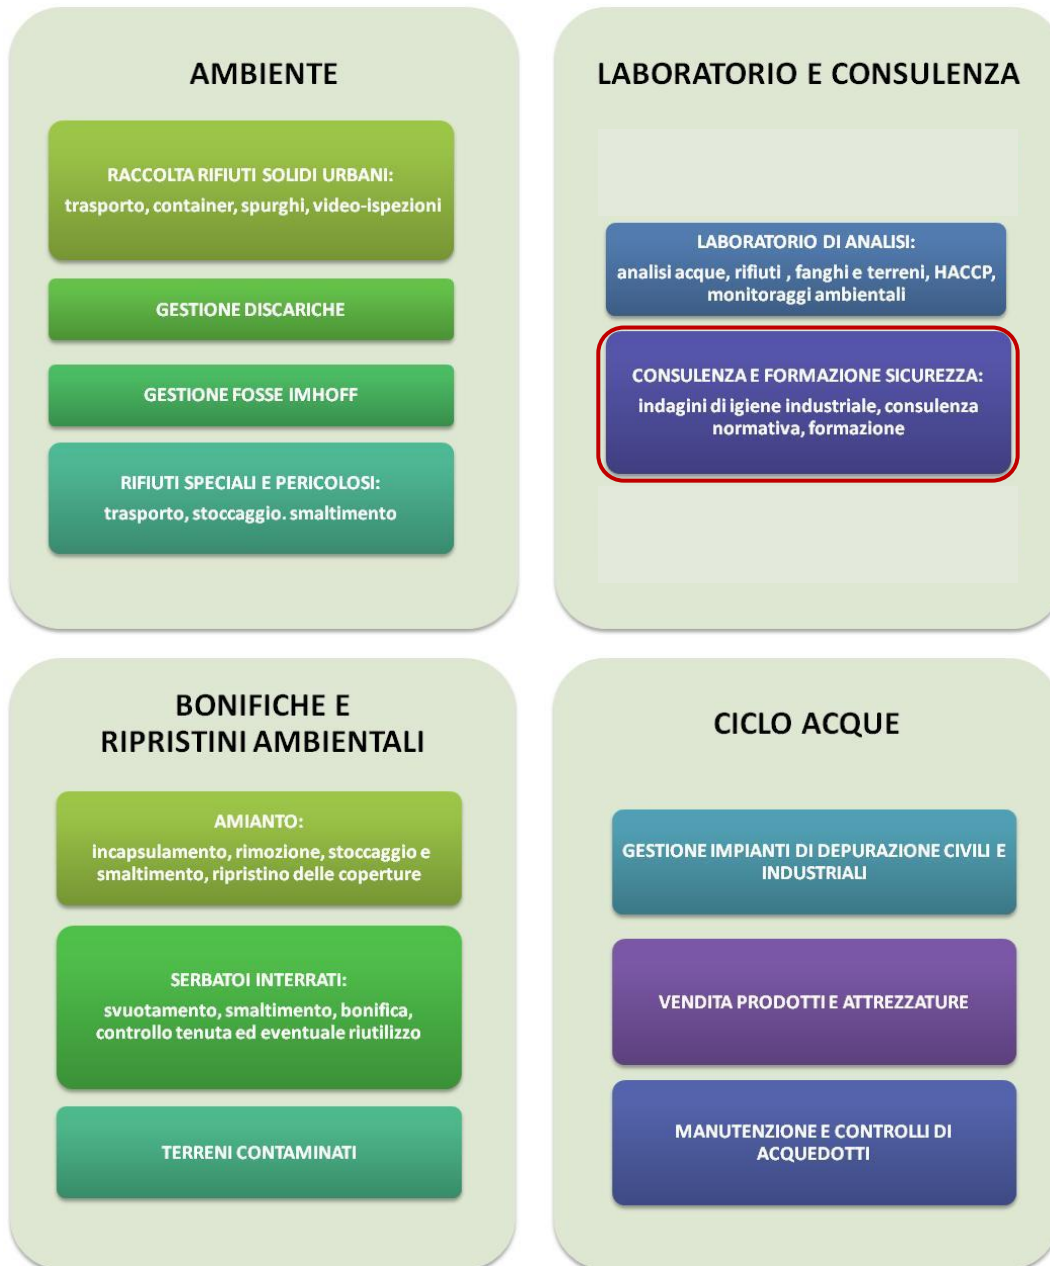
AMBIENTE

RACCOLTA RIFIUTI SOLIDI URBANI:
trasporto, container, spurghi, video-ispezioni

GESTIONE DISCARICHE

GESTIONE FOSSE IMHOFF

RIFIUTI SPECIALI E PERICOLOSI:
trasporto, stoccaggio. smaltimento

LABORATORIO E CONSULENZA

LABORATORIO DI ANALISI:
analisi acque, rifiuti , fanghi e terreni, HACCP, monitoraggi ambientali

CONSULENZA E FORMAZIONE SICUREZZA:
indagini di igiene industriale, consulenza normativa, formazione

BONIFICHE E RIPRISTINI AMBIENTALI

AMIANTO:
incapsulamento, rimozione, stoccaggio e smaltimento, ripristino delle coperture

SERBATOI INTERRATI:
svuotamento, smaltimento, bonifica, controllo tenuta ed eventuale riutilizzo

TERRENI CONTAMINATI

CICLO ACQUE

GESTIONE IMPIANTI DI DEPURAZIONE CIVILI E INDUSTRIALI

VENDITA PRODOTTI E ATTREZZATURE

MANUTENZIONE E CONTROLLI DI ACQUEDOTTI